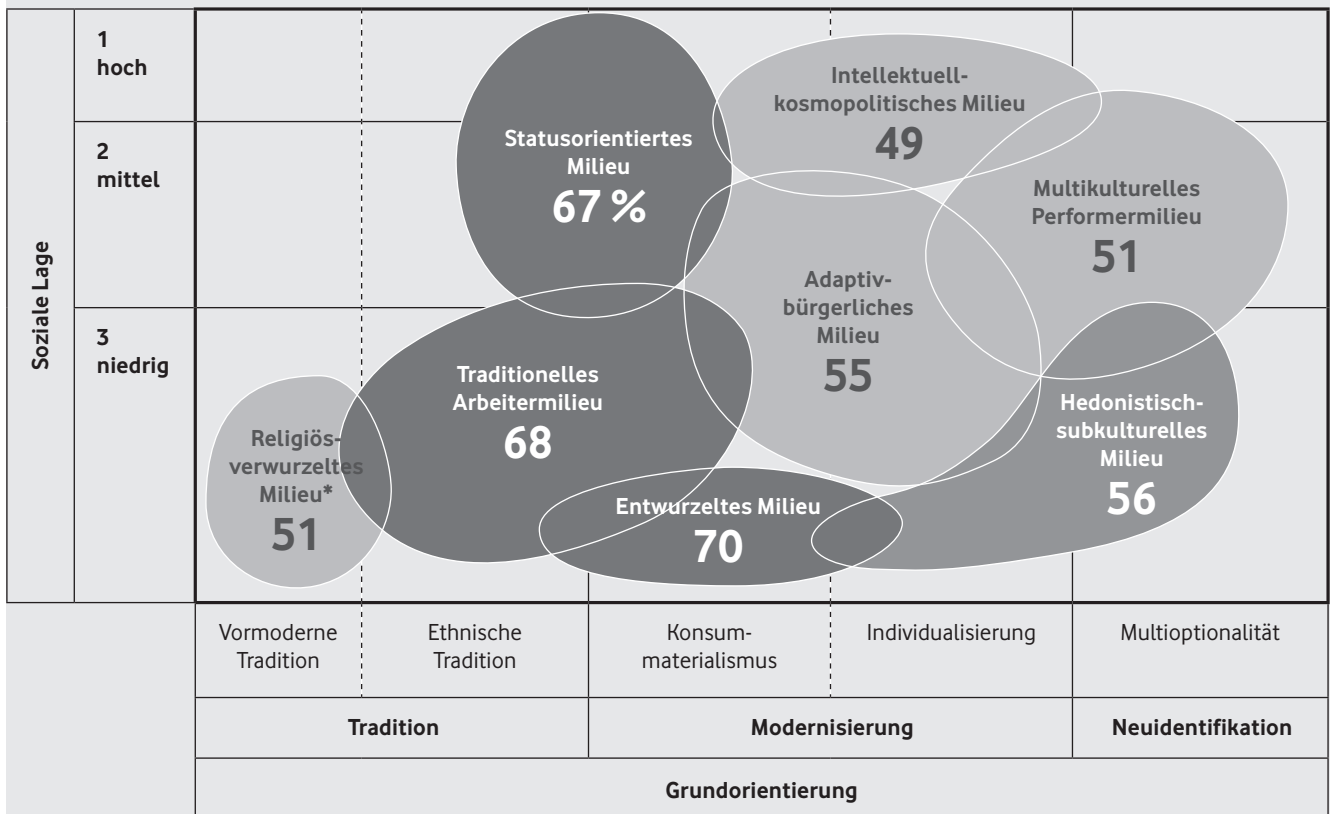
Soziale Lage

1 hoch

2 mittel

3 niedrig

Statusorientiertes Milieu
67 %

Intellektuell-kosmopolitisches Milieu
49

Multikulturelles Performermilieu
51

Adaptiv-bürgerliches Milieu
55

Traditionelles Arbeitermilieu
68

Religiös-verwurzeltes Milieu*
51

Hedonistisch-subkulturelles Milieu
56

Entwurzeltes Milieu
70

| Vormoderne Tradition | Ethnische Tradition | Konsum-materialismus | Individualisierung | Multioptionalität |
|---|---|---|---|---|
| Tradition | | Modernisierung | | Neuidentifikation |

Grundorientierung